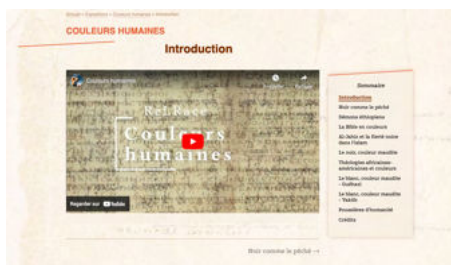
Accueil > Expositions > Couleurs humaines > Introduction

COULEURS HUMAINES

Introduction

Couleurs humaines

Regarder plus tard

Partager

Rel-Race

Couleurs humaines

Regarder sur YouTube

Sommaire

Introduction

Noir comme le péché

Mémoire éthiopienne

La Bible en couleurs

Al-Jahiz et la fierté noire dans l'islam

Le noir, couleur maudite

Théologies africaines américaines et couleurs

Le blanc, couleur maudite - Guébwé

Le blanc, couleur maudite - Yakūb

Nuancières d'humanité

Crédits

Noir comme le péché →